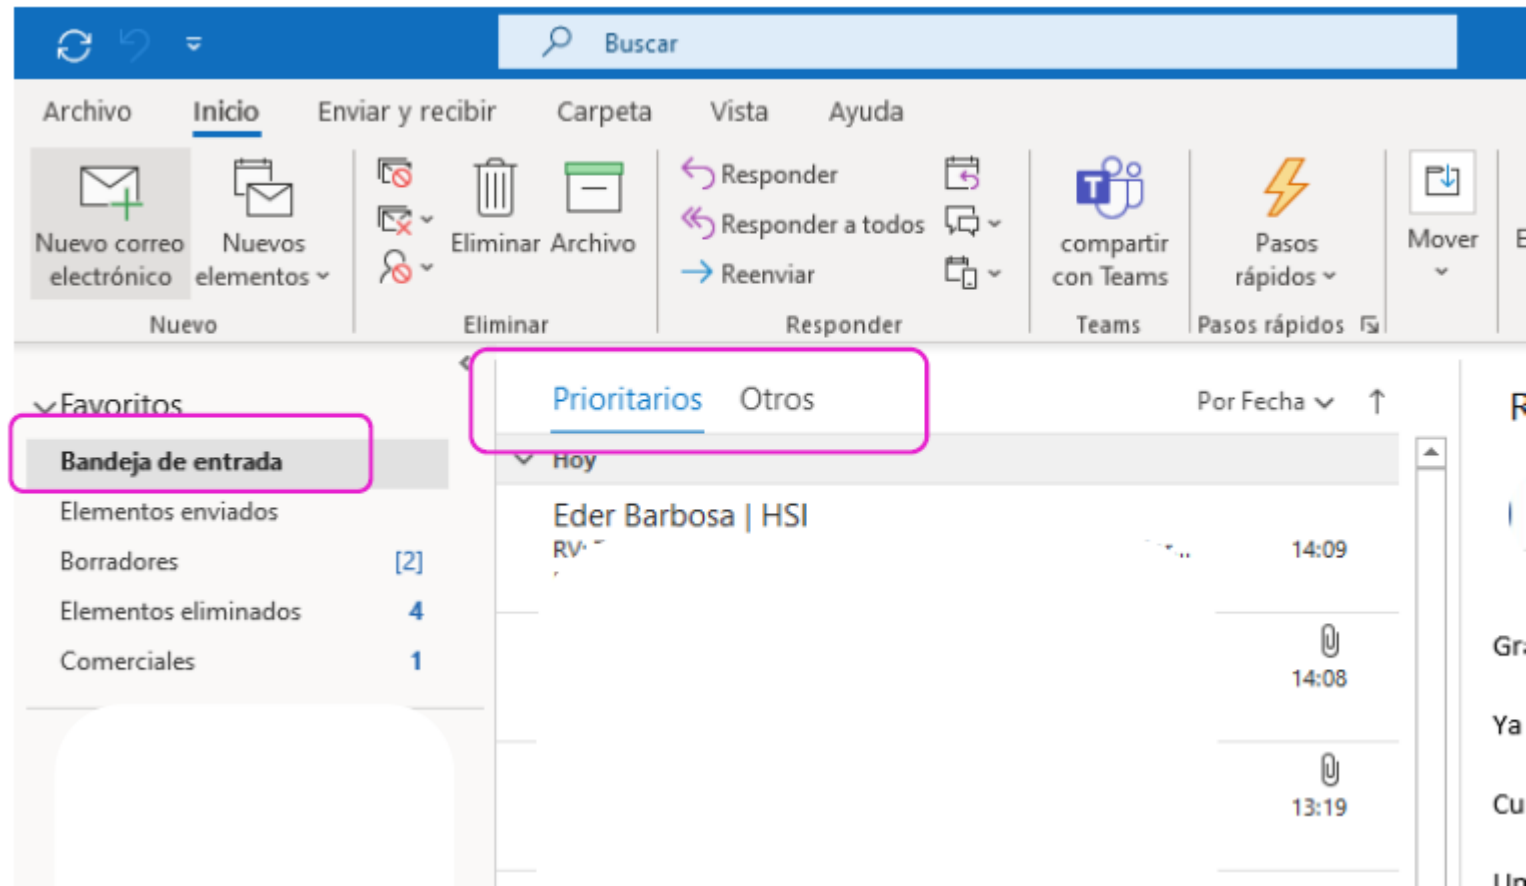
Buscar

Archivo Inicio Enviar y recibir Carpeta Vista Ayuda

Nuevo correo electrónico
Nuevos elementos
Nuevo

Eliminar Archivo
Eliminar

Responder
Responder a todos
Reenviar
Responder

compartir con Teams
Teams

Pasos rápidos
Pasos rápidos

Mover

Favoritos
Bandeja de entrada
Elementos enviados
Borradores [2]
Elementos eliminados 4
Comerciales 1

Prioritarios Otros
Por Fecha

Hoy
Eder Barbosa | HSI
RV: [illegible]
14:09
14:08
13:19

Gr
Ya
Cu